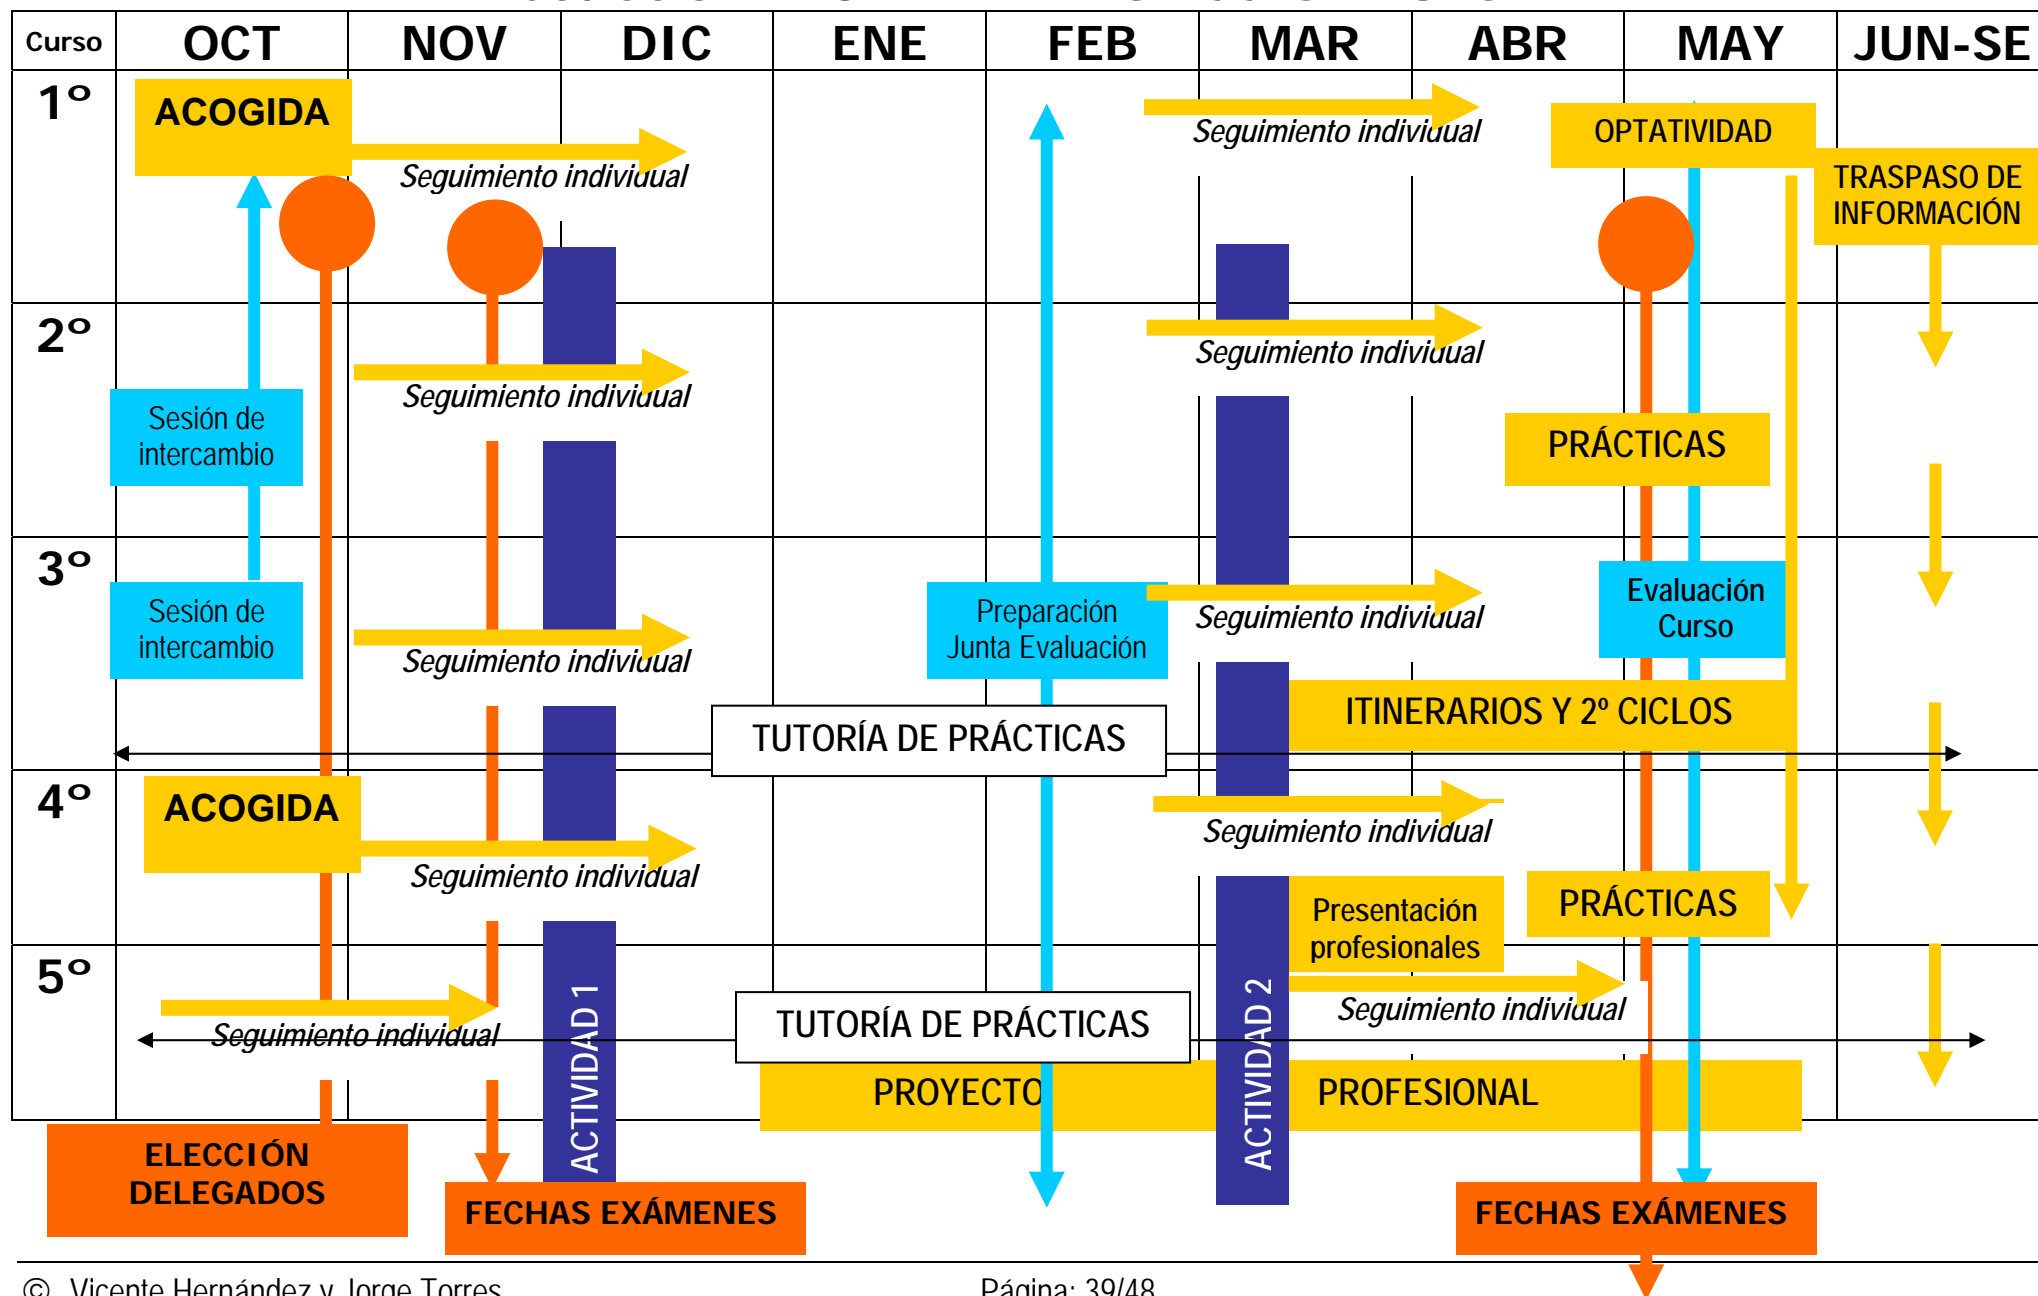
| Curso | OCT | NOV | DIC | ENE | FEB | MAR | ABR | MAY | JUN-SE |
|---|---|---|---|---|---|---|---|---|---|
| 1º | | | | | | | | | |
| 2º | | | | | | | | | |
| 3º | | | | | | | | | |
| 4º | | | | | | | | | |
| 5º | | | | | | | | | |

ACOGIDA
Seguimiento individual
Seguimiento individual
OPTATIVIDAD
TRASPASO DE INFORMACIÓN
Seguimiento individual
Seguimiento individual
Sesión de intercambio
PRÁCTICAS
Sesión de intercambio
Preparación Junta Evaluación
Seguimiento individual
Evaluación Curso
Seguimiento individual
ITINERARIOS Y 2º CICLOS
TUTORÍA DE PRÁCTICAS
ACOGIDA
Seguimiento individual
Seguimiento individual
Presentación profesionales
PRÁCTICAS
Seguimiento individual
Seguimiento individual
TUTORÍA DE PRÁCTICAS
ACTIVIDAD 1
ACTIVIDAD 2
PROYECTO
PROFESIONAL
ELECCIÓN DELEGADOS
FECHAS EXÁMENES
FECHAS EXÁMENES

© Vicente Hernández y Jorge Torres
Página: 39/48